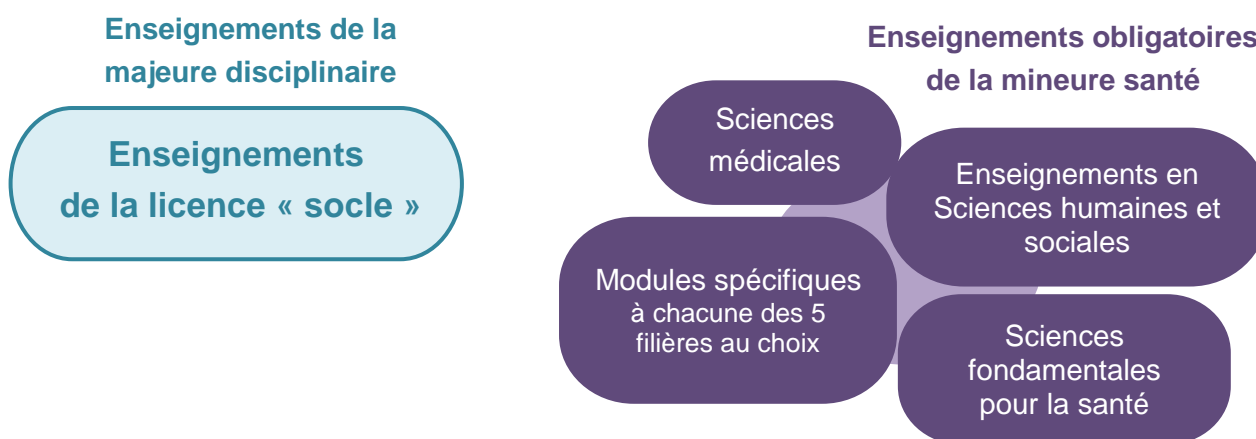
Enseignements de la majeure disciplinaire

Enseignements de la licence « socle »

Enseignements obligatoires de la mineure santé

Sciences médicales

Enseignements en Sciences humaines et sociales

Modules spécifiques à chacune des 5 filières au choix

Sciences fondamentales pour la santé